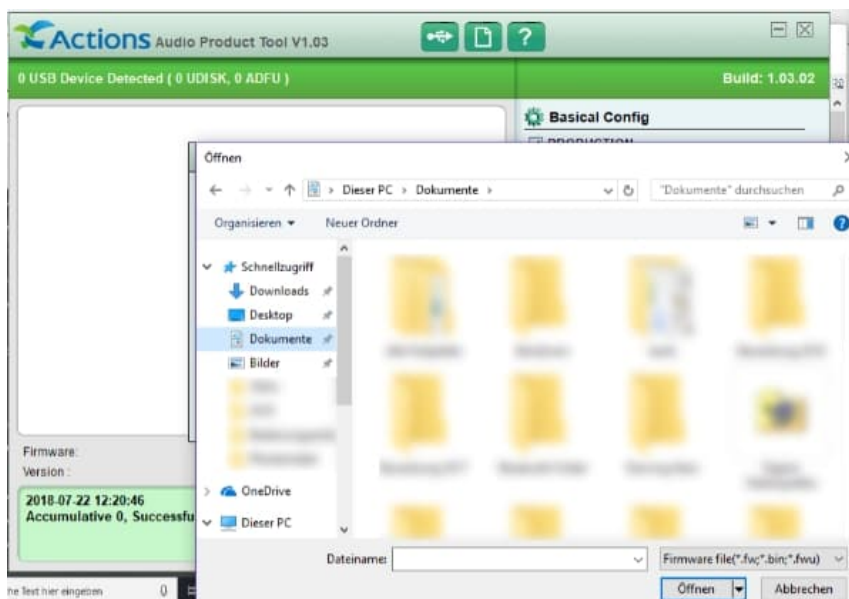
Actions Audio Product Tool V1.03

0 USB Device Detected ( 0 UDISK, 0 ADFU )

Build: 1.03.02

Basical Config

Öffnen

Dieser PC › Dokumente ›

"Dokumente" durchsuchen

Organisieren ▾

Neuer Ordner

Schnellzugriff

Downloads

Desktop

Dokumente

Bilder

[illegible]

OneDrive

Dieser PC

Firmware:

Version :

2018-07-22 12:20:46

Accumulative 0, Successfu

Dateiname:

Firmware file(*.fw;*.bin;*.fwu)

Öffnen

Abbrechen

he Text hier eingeben